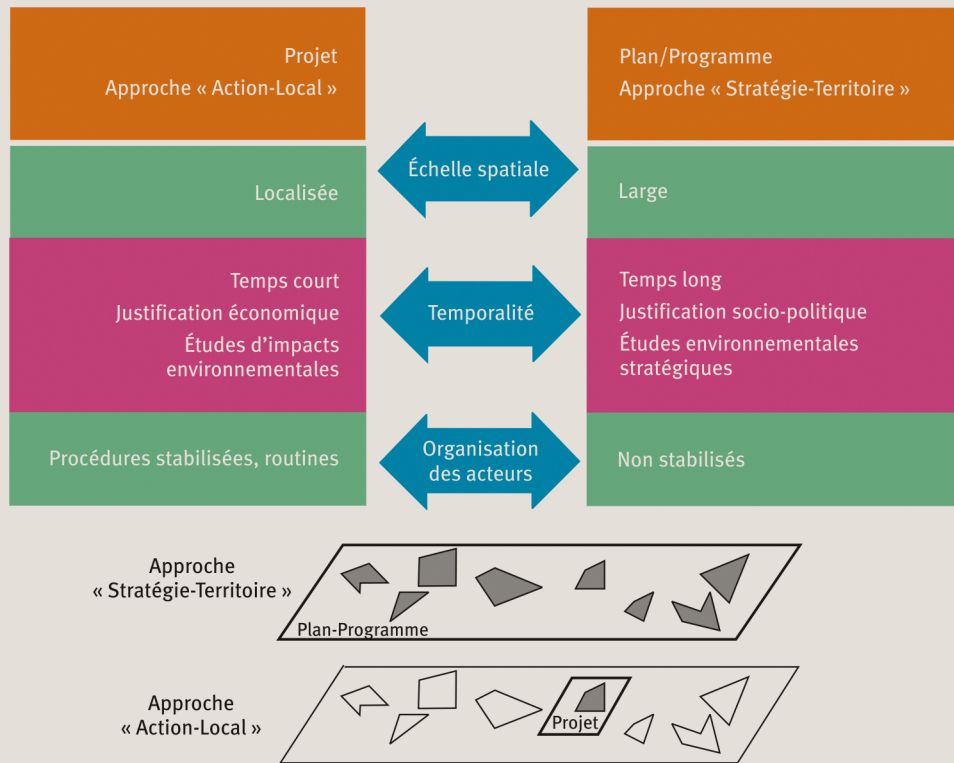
Projet
Approche « Action-Local »

Plan/Programme
Approche « Stratégie-Territoire »

Échelle spatiale

Localisée

Large

Temps court
Justification économique
Études d'impacts environnementales

Temporalité

Temps long
Justification socio-politique
Études environnementales stratégiques

Procédures stabilisées, routines

Organisation des acteurs

Non stabilisés

Approche « Stratégie-Territoire »

Plan-Programme

Approche « Action-Local »

Projet